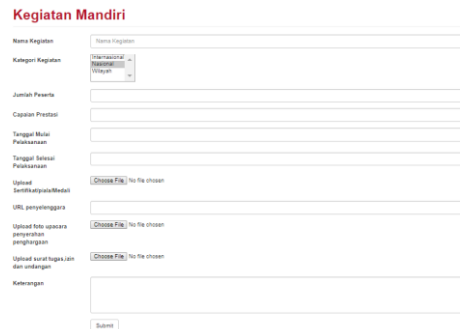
Kegiatan Mandiri

Nama Kegiatan
Nama Kegiatan

Kategori Kegiatan
Internasional
Nasional
Wilayah

Jumlah Peserta

Capaian Prestasi

Tanggal Mulai Pelaksanaan

Tanggal Selesai Pelaksanaan

Upload Sertifikat/piala/Medali
Choose File No file chosen

URL penyelenggara

Upload foto upacara penyerahan penghargaan
Choose File No file chosen

Upload surat tugas,izin dan undangan
Choose File No file chosen

Keterangan

Submit